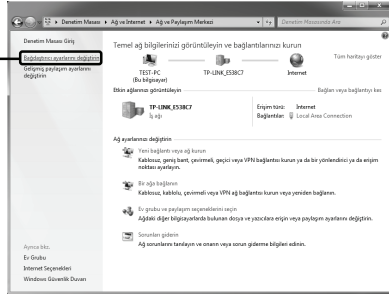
« Denetim Masası » Ağ ve Internet » Ağ ve Paylaşım Merkezi
Denetim Masasında Ara

Denetim Masası Giriş
Bağdaştırıcı ayarlarını değiştirin
Gelişmiş paylaşım ayarlarını değiştirin

Temel ağ bilgilerinizi görüntüleyin ve bağlantılarınızı kurun
Tüm haritayı göster

TEST-PC
(Bu bilgisayar)
TP-LINK_E538C7
Internet

Etkin ağlarınızı görüntüleyin
Bağlan veya bağlantıyı kes

TP-LINK_E538C7
İş ağı
Erişim türü: Internet
Bağlantılar: Local Area Connection

Ağ ayarlarınızı değiştirin

Yeni bağlantı veya ağ kurun
Kablosuz, geniş bant, çevirmeli, geçici veya VPN bağlantısı kurun ya da bir yönlendirici ya da erişim noktası ayarlayın.

Bir ağa bağlanın
Kablosuz, kablolu, çevirmeli veya VPN ağ bağlantısı kurun veya yeniden bağlanın.

Ev grubu ve paylaşım seçeneklerini seçin
Diğer ağ bilgisayarlarında bulunan dosya ve yazıcılara erişin veya paylaşım ayarlarını değiştirin.

Sorunları giderin
Ağ sorunlarını tanılayın ve onarın veya sorun giderme bilgileri edinin.

Ayrıca bkz.
Ev Grubu
Internet Seçenekleri
Windows Güvenlik Duvarı